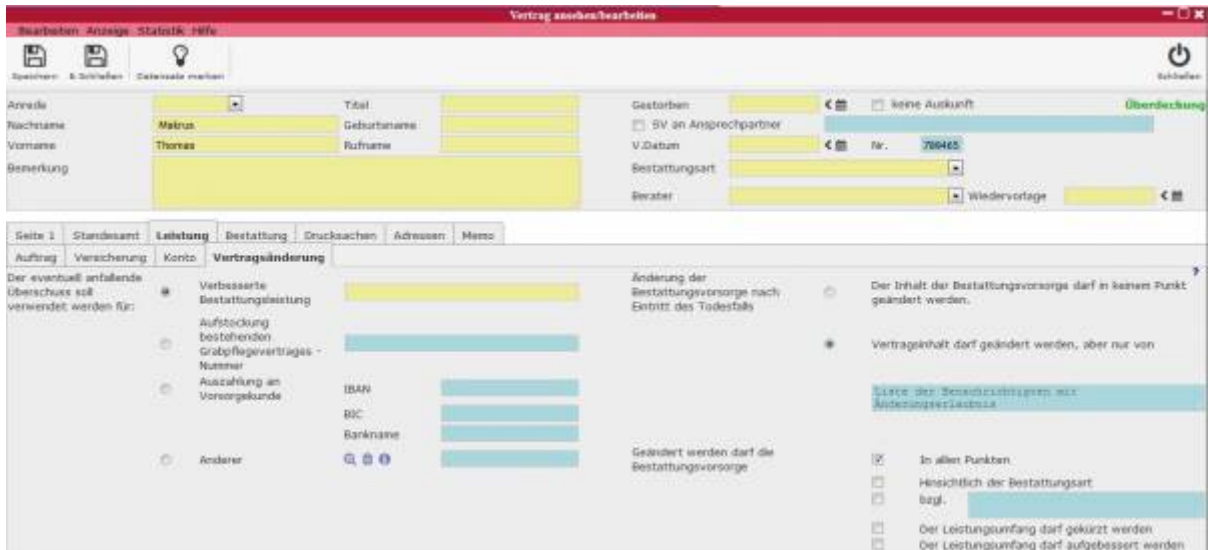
Vertrag ansehen/bearbeiten

Bearbeiten Anzeige Statistik Hilfe

Speichern & Schließen Datensatz merken

Schließen

Anrede

Titel

Gestorben

keine Auskunft

Überdeckung

Nachname Malrus

Geburtsname

SV an Ansprechpartner

Vorname Thomas

Rufname

V.Datum

Nr. 789465

Bemerkung

Bestattungsart

Berater

Wiedervorlage

Seite 1 Standesamt Leistung Bestattung Drucksachen Adressen Memo

Auftrag Versicherung Konto Vertragsänderung

Der eventuell anfallende Überschuss soll verwendet werden für:

Verbesserte Bestattungsleistung

Aufstockung bestehenden Grabpflegevertrages - Nummer

Auszahlung an Vorsorgekunde

IBAN

BIC

Bankname

Anderer

Änderung der Bestattungsvorsorge nach Eintritt des Todesfalls

Der Inhalt der Bestattungsvorsorge darf in keinem Punkt geändert werden.

Vertraginhalt darf geändert werden, aber nur von

Liste der Benachrichtigten mit Änderungserlaubnis

Geändert werden darf die Bestattungsvorsorge

In allen Punkten

Hinsichtlich der Bestattungsart

bzgl.

Der Leistungsumfang darf gekürzt werden

Der Leistungsumfang darf aufgebessert werden